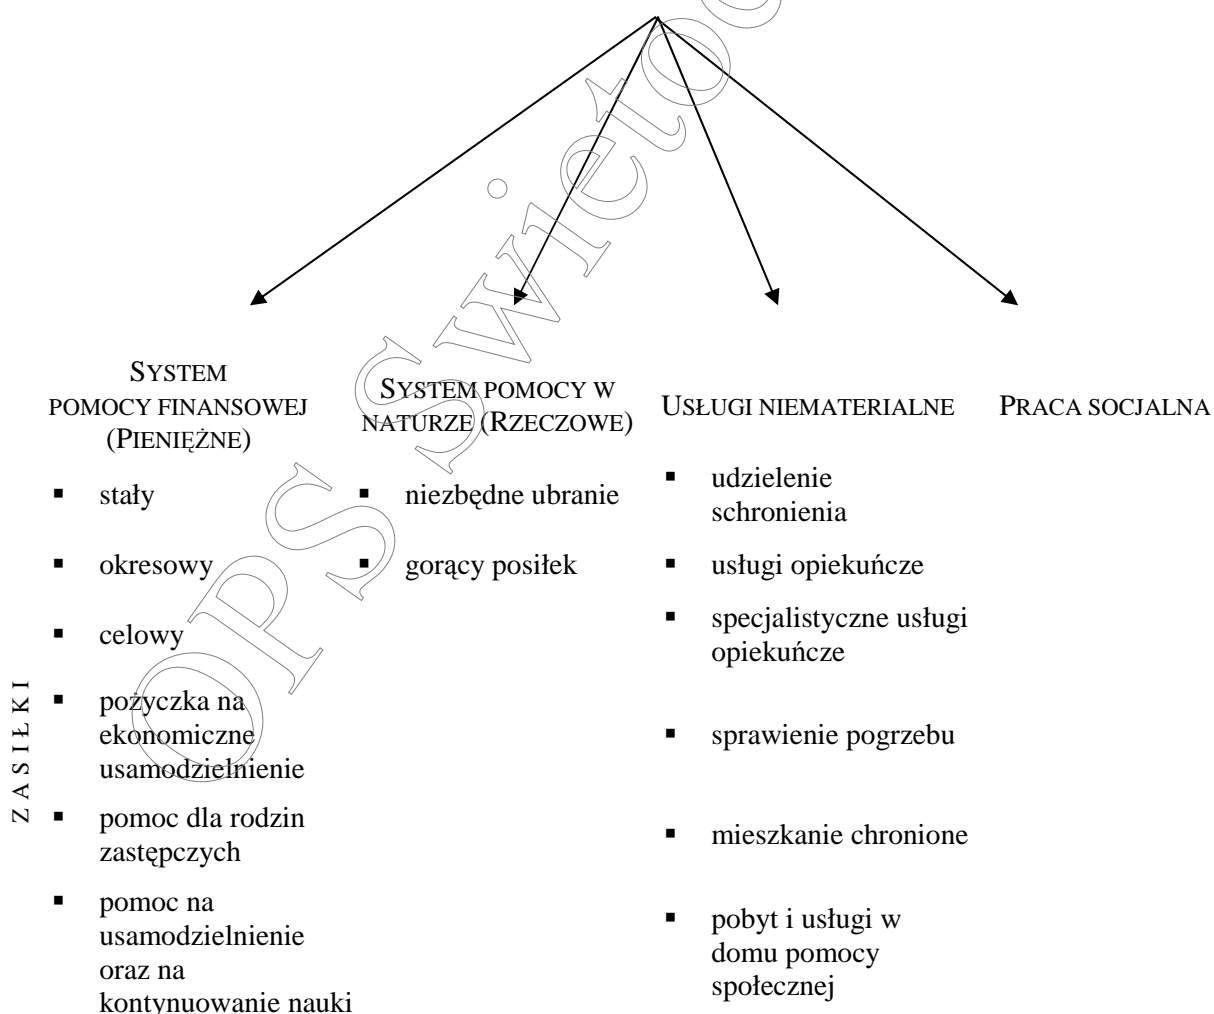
SYSTEM POMOCY FINANSOWEJ (PIENIĘŻNE)

- stały
- okresowy
- celowy
- pożyczka na ekonomiczne usamodzielnienie
- pomoc dla rodzin zastępczych
- pomoc na usamodzielnienie oraz na kontynuowanie nauki

ZASIŁKI

SYSTEM POMOCY W NATURZE (RZECZOWE)

- niezbędne ubranie
- gorący posiłek

USŁUGI NIEMATERIALNE

- udzielenie schronienia
- usługi opiekuńcze
- specjalistyczne usługi opiekuńcze
- sprawienie pogrzebu
- mieszkanie chronione
- pobyt i usługi w domu pomocy społecznej

PRACA SOCJALNA

OPS Świeto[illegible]